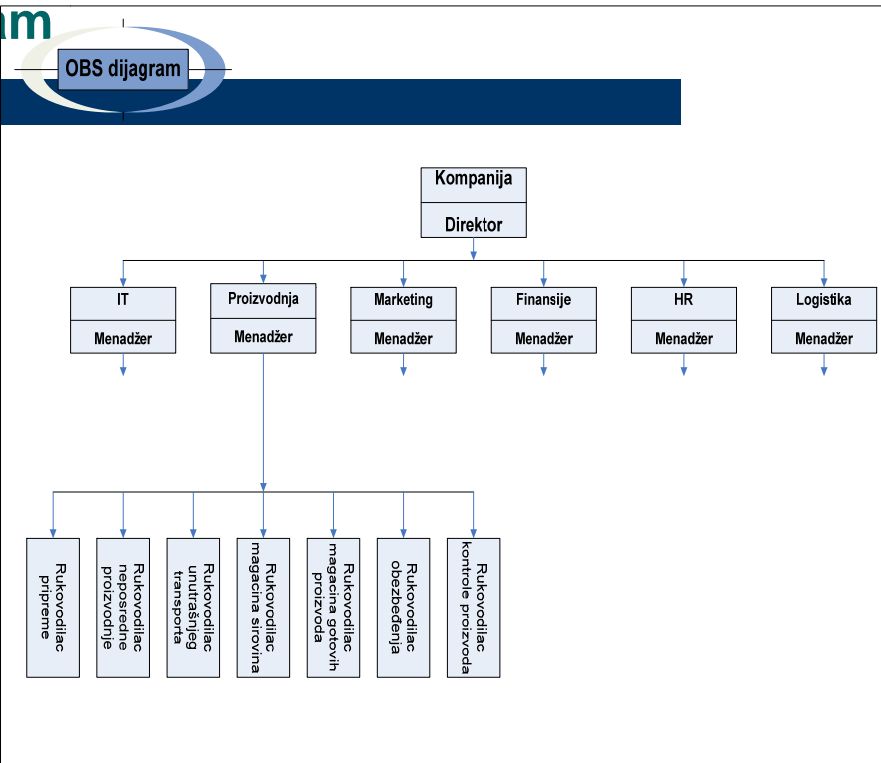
am

OBS dijagram

Kompanija

Direktor

IT

Menadžer

Proizvodnja

Menadžer

Marketing

Menadžer

Finansije

Menadžer

HR

Menadžer

Logistika

Menadžer

Rukovodilac pripreme

Rukovodilac neposredne proizvodnje

Rukovodilac unutrašnjeg transporta

Rukovodilac magacina sirovina

Rukovodilac magacina gotovih proizvoda

Rukovodilac obezbeđenja

Rukovodilac kontrole proizvoda